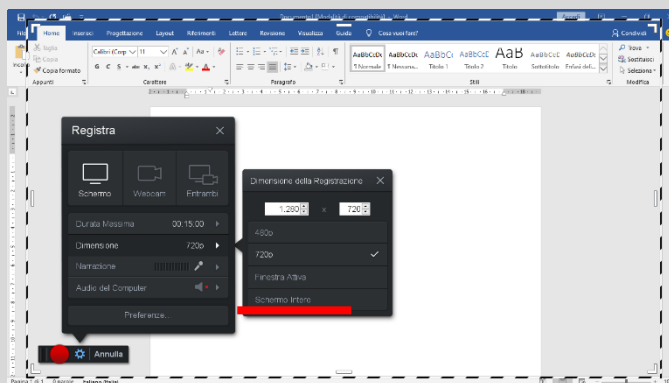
File Home Inserisci Progettazione Layout Riferimenti Lettere Revisione Visualizza Guida Cosa vuoi fare? Condividi

Incolla Taglia Copia Copia formato

Calibri (Corp 11 A A Aa

G C S abc x x A

AaBbCcDc ¶ Normale AaBbCcDc ¶ Nessuna... AaBbCcE Titolo 1 AaBbCcE Titolo 2 AaB Titolo AaBbCcD Sottotitolo AaBbCcDi Enfasi del...

Trova Sostituisci Seleziona

Appunti Carattere Paragrafo Stili Modifica

Registra

Schermo Webcam Entrambi

Durata Massima 00:15:00

Dimensione 720p

Narrazione

Audio del Computer

Preferenze...

Annulla

Dimensione della Registrazione

1.280 x 720

480p

720p

Finestra Attiva

Schermo Intero

Pagina 1 di 1 0 parole Italiano (Italia)